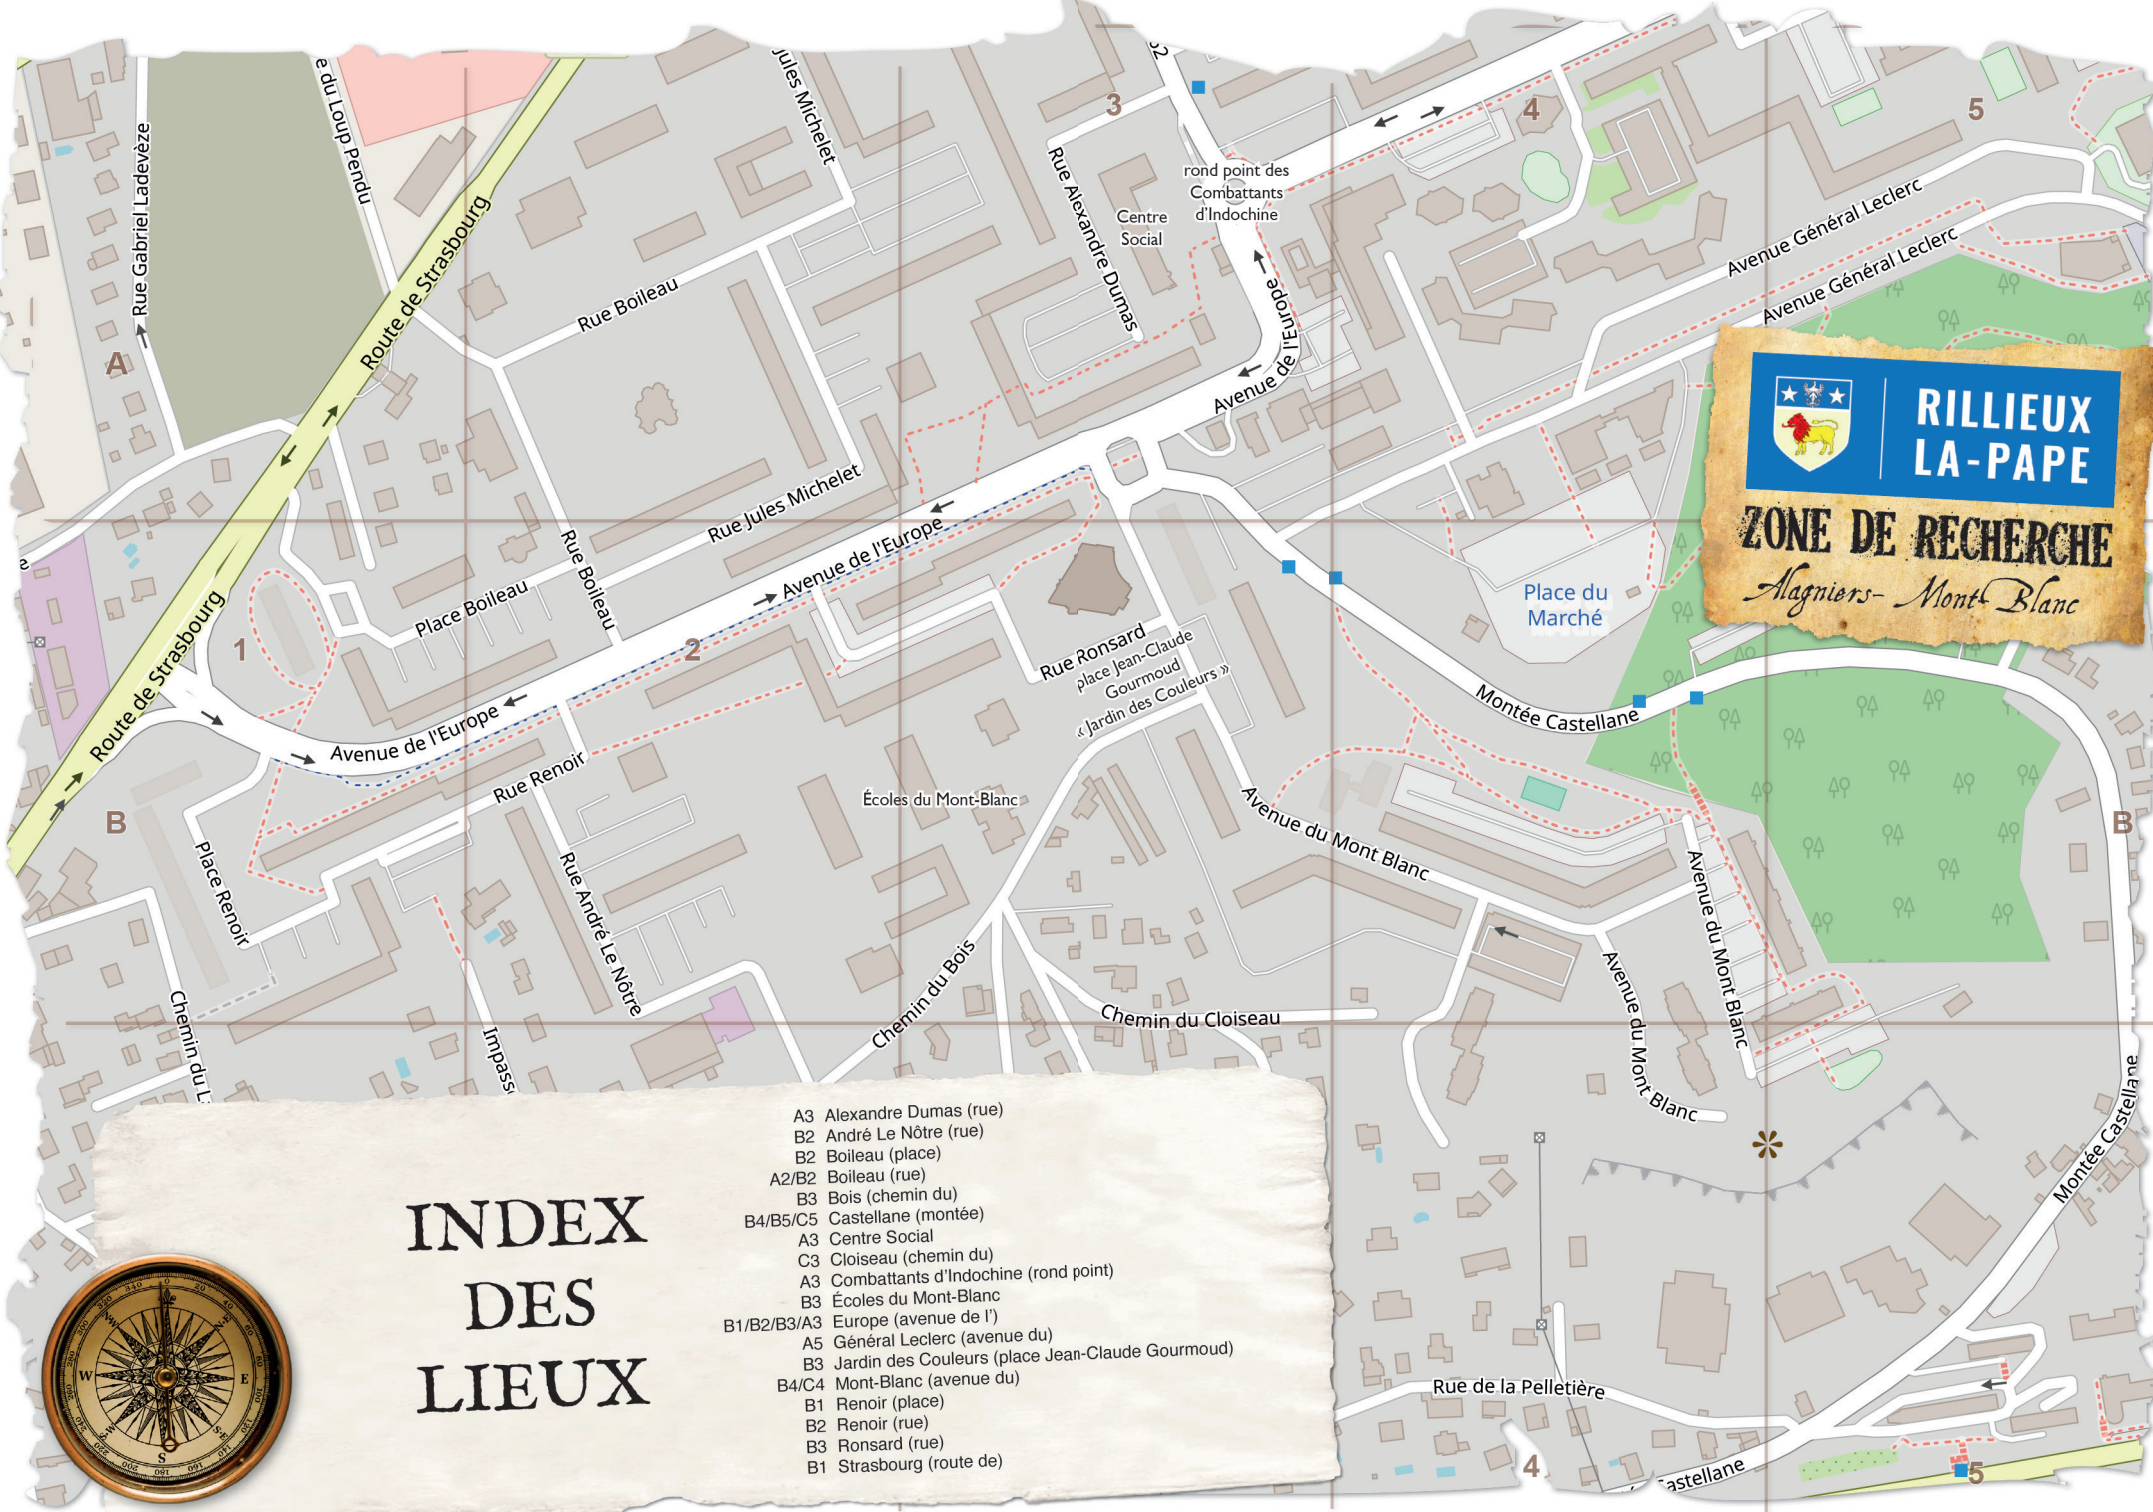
Rue Gabriel Ladevèze
e du Loup Pendu
Jules Michelet
3
4
5
Rue Alexandre Dumas
rond point des Combattants d'Indochine
Centre Social
Route de Strasbourg
Rue Boileau
Avenue de l'Europe
Avenue Général Leclerc
Avenue Général Leclerc
A
Rue Jules Michelet
Avenue de l'Europe
Place Boileau
Rue Boileau
1
2
Route de Strasbourg
Avenue de l'Europe
Rue Ronsard
place Jean-Claude Gourmoud
« Jardin des Couleurs »
Place du Marché
Montée Castellane
Rue Renoir
B
Place Renoir
Écoles du Mont-Blanc
Avenue du Mont Blanc
Avenue du Mont Blanc
B
Rue André Le Nôtre
Chemin du Bois
Chemin du Cloiseau
Avenue du Mont Blanc
Chemin du L
Impass

RILLIEUX LA-PAPE
ZONE DE RECHERCHE
Alagniers - Mont Blanc

INDEX DES LIEUX

A3 Alexandre Dumas (rue)
B2 André Le Nôtre (rue)
B2 Boileau (place)
A2/B2 Boileau (rue)
B3 Bois (chemin du)
B4/B5/C5 Castellane (montée)
A3 Centre Social
C3 Cloiseau (chemin du)
A3 Combattants d'Indochine (rond point)
B3 Écoles du Mont-Blanc
B1/B2/B3/A3 Europe (avenue de l')
A5 Général Leclerc (avenue du)
B3 Jardin des Couleurs (place Jean-Claude Gourmoud)
B4/C4 Mont-Blanc (avenue du)
B1 Renoir (place)
B2 Renoir (rue)
B3 Ronsard (rue)
B1 Strasbourg (route de)

Montée Castellane
Rue de la Pelletière
4
astellane
5